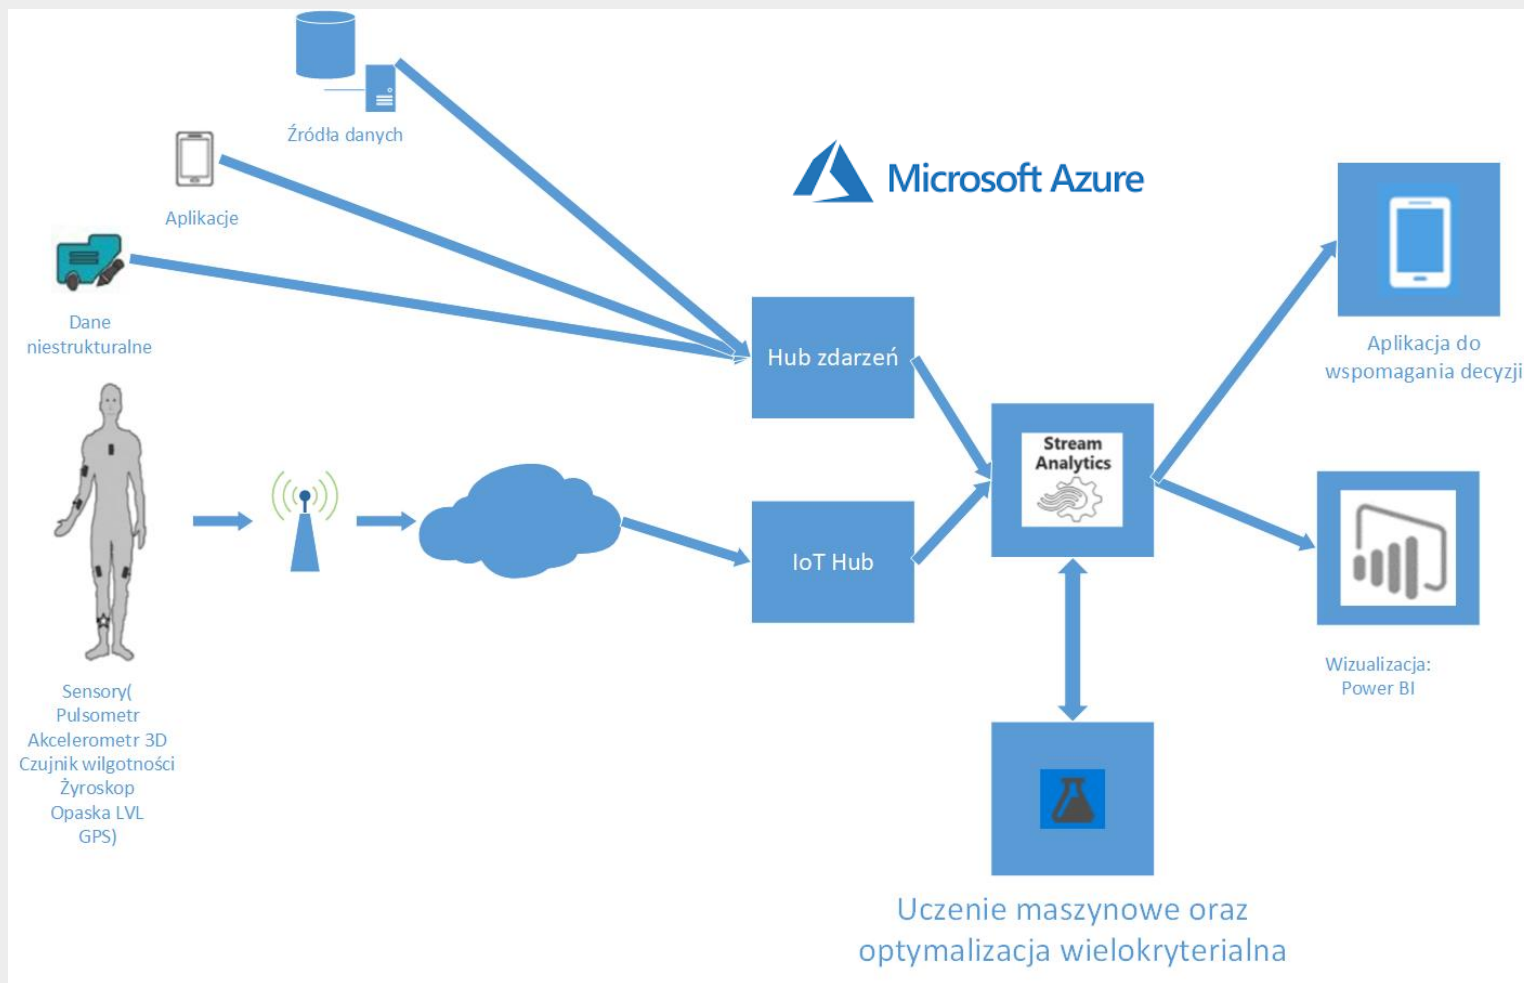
Źródła danych

Aplikacje

Dane niestrukturalne

Microsoft Azure

Hub zdarzeń

IoT Hub

Stream Analytics

Aplikacja do wspomagania decyzji

Wizualizacja: Power BI

Sensory( Pulsometr Akcelerometr 3D Czujnik wilgotności Żyroskop Opaska LVL GPS)

Uczenie maszynowe oraz optymalizacja wielokryterialna